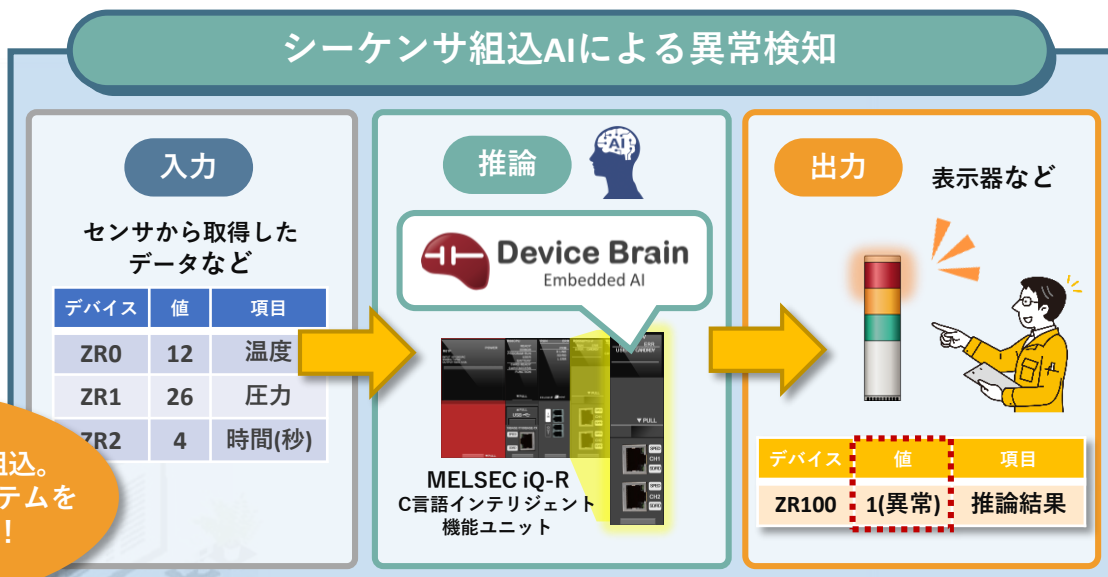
シーケンサ組込AIによる異常検知

入力

センサから取得したデータなど

| デバイス | 値 | 項目 |
|---|---|---|
| ZR0 | 12 | 温度 |
| ZR1 | 26 | 圧力 |
| ZR2 | 4 | 時間(秒) |

組込。
テムを
!

推論

AI

Device Brain
Embedded AI

MELSEC iQ-R
C言語インテリジェント機能ユニット

出力

表示器など

| デバイス | 値 | 項目 |
|---|---|---|
| ZR100 | 1(異常) | 推論結果 |